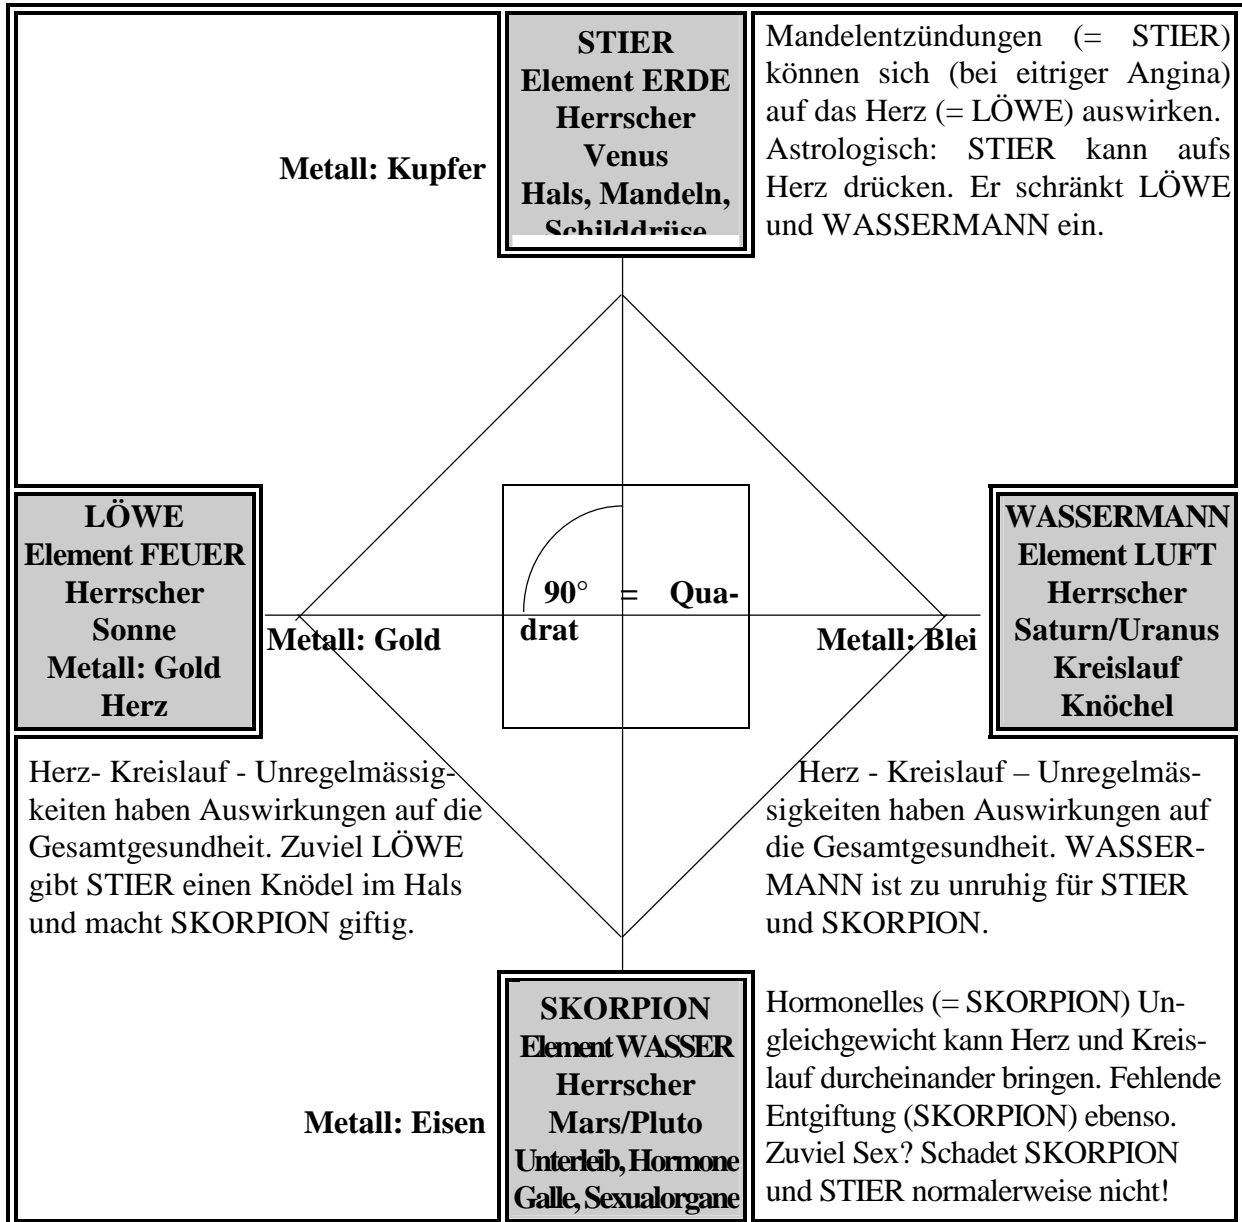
STIER
Element ERDE
Herrscher
Venus
Hals, Mandeln,
Schilddrüse

Metall: Kupfer

Mandelentzündungen (= STIER) können sich (bei eitriger Angina) auf das Herz (= LÖWE) auswirken. Astrologisch: STIER kann aufs Herz drücken. Er schränkt LÖWE und WASSERMANN ein.

LÖWE
Element FEUER
Herrscher
Sonne
Metall: Gold
Herz

Metall: Gold

90° = Quadrat

Metall: Blei

WASSERMANN
Element LUFT
Herrscher
Saturn/Uranus
Kreislauf
Knöchel

Herz- Kreislauf - Unregelmässigkeiten haben Auswirkungen auf die Gesamtgesundheit. Zuviel LÖWE gibt STIER einen Knödel im Hals und macht SKORPION giftig.

Herz - Kreislauf – Unregelmässigkeiten haben Auswirkungen auf die Gesamtgesundheit. WASSERMANN ist zu unruhig für STIER und SKORPION.

Metall: Eisen

SKORPION
Element WASSER
Herrscher
Mars/Pluto
Unterleib, Hormone
Galle, Sexualorgane

Hormonelles (= SKORPION) Ungleichgewicht kann Herz und Kreislauf durcheinander bringen. Fehlende Entgiftung (SKORPION) ebenso. Zuviel Sex? Schadet SKORPION und STIER normalerweise nicht!